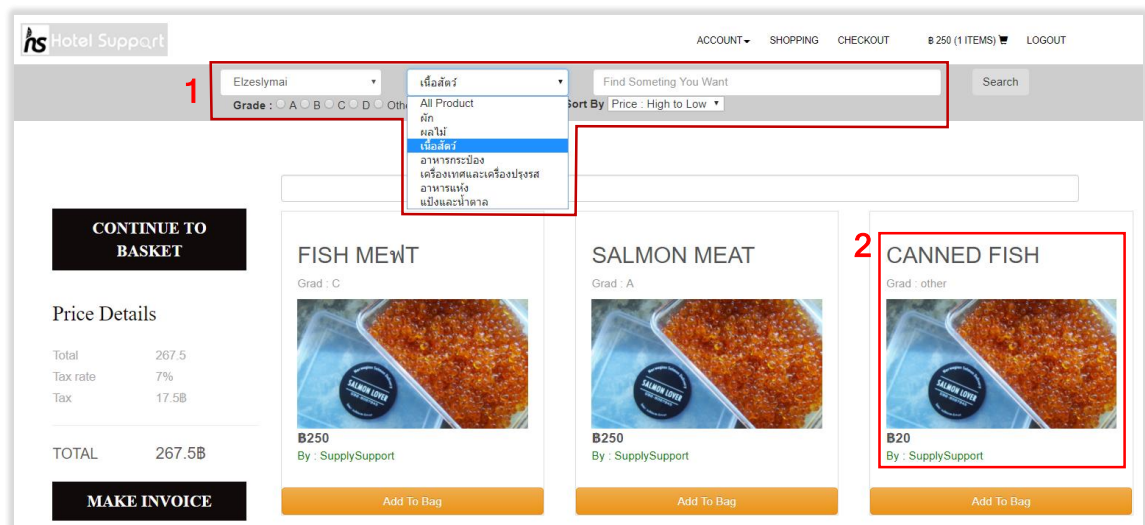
hs Hotel Support

ACCOUNT SHOPPING CHECKOUT ฿ 250 (1 ITEMS) LOGOUT

1

Elzeslymai

เนื้อสัตว์

Find Someting You Want

Search

Grade : A B C D Othe

Sort By Price : High to Low

All Product
ผัก
ผลไม้
เนื้อสัตว์
อาหารกระป๋อง
เครื่องเทศและเครื่องปรุงรส
อาหารแห้ง
แป้งและน้ำตาล

CONTINUE TO BASKET

Price Details

| | |
|---|---|
| Total | 267.5 |
| Tax rate | 7% |
| Tax | 17.5฿ |

| | |
|---|---|
| TOTAL | 267.5฿ |

MAKE INVOICE

FISH MEฟT
Grad : C
SALMON LOVER
฿250
By : SupplySupport
Add To Bag

SALMON MEAT
Grad : A
SALMON LOVER
฿250
By : SupplySupport
Add To Bag

2

CANNED FISH
Grad : other
SALMON LOVER
฿20
By : SupplySupport
Add To Bag